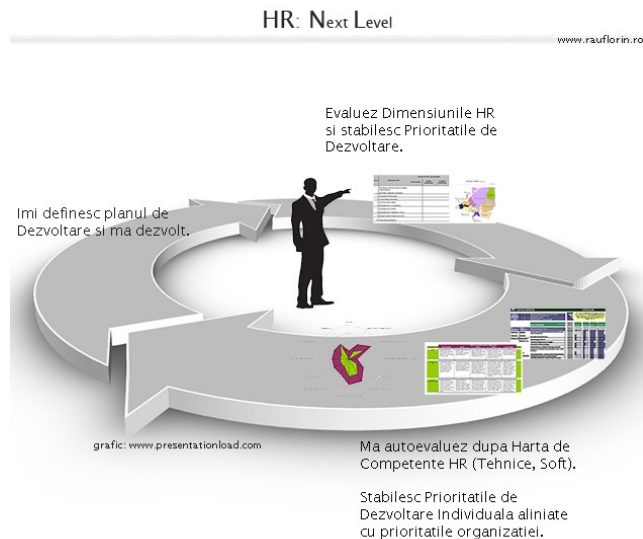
HR: Next Level

www.rauflorin.ro

Evaluez Dimensiunile HR si stabilesc Prioritatile de Dezvoltare.

Imi definesc planul de Dezvoltare si ma dezvolt.

grafic: www.presentationload.com

Ma autoevaluez dupa Harta de Competente HR (Tehnice, Soft).

Stabilesc Prioritatile de Dezvoltare Individuala aliniate cu prioritatile organizatiei.